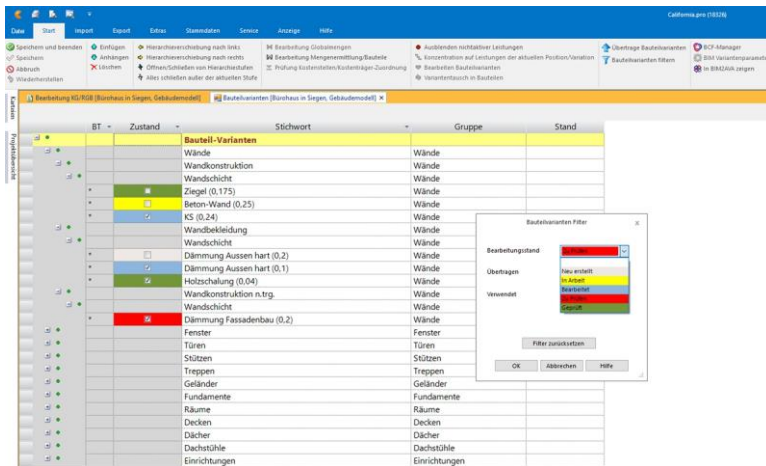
California.pro (10326)

Datei Start Import Export Extras Stammdaten Service Anzeige Hilfe

Speichern und beenden Speichern Abbruch Wiederherstellen
Einfügen Anhängen Löschen
Hierarchieverschiebung nach links Hierarchieverschiebung nach rechts Öffnen/Schließen von Hierarchiestufen Alles schließen außer der aktuellen Stufe
Bearbeitung Globalmengen Bearbeitung Mengenermittlung/Bauteile Prüfung Kostenstellen/Kostenträger-Zuordnung
Ausblenden nichtaktiver Leistungen Konzentration auf Leistungen der aktuellen Position/Variation Bearbeiten Bauteilvarianten Variantentausch in Bauteilen
Übertrage Bauteilvarianten Bauteilvarianten filtern
BCF-Manager BIM Variantenparameter In BIM2AVA zeigen

Kataloge Projektübersicht

Bearbeitung KG/RGB [Bürohaus in Siegen, Gebäudemodell] Bauteilvarianten [Bürohaus in Siegen, Gebäudemodell]

| BT | Zustand | Stichwort | Gruppe | Stand |
|---|---|---|---|---|
| | | Bauteil-Varianten | | |
| | | Wände | Wände | |
| | | Wandkonstruktion | Wände | |
| | | Wandschicht | Wände | |
| | | Ziegel (0,175) | Wände | |
| | | Beton-Wand (0,25) | Wände | |
| | | KS (0,24) | Wände | |
| | | Wandbekleidung | Wände | |
| | | Wandschicht | Wände | |
| | | Dämmung Aussen hart (0,2) | Wände | |
| | | Dämmung Aussen hart (0,1) | Wände | |
| | | Holzschalung (0,04) | Wände | |
| | | Wandkonstruktion n.trg. | Wände | |
| | | Wandschicht | Wände | |
| | | Dämmung Fassadenbau (0,2) | Wände | |
| | | Fenster | Fenster | |
| | | Türen | Türen | |
| | | Stützen | Stützen | |
| | | Treppen | Treppen | |
| | | Geländer | Geländer | |
| | | Fundamente | Fundamente | |
| | | Räume | Räume | |
| | | Decken | Decken | |
| | | Dächer | Dächer | |
| | | Dachstühle | Dachstühle | |
| | | Einrichtungen | Einrichtungen | |

Bauteilvarianten Filter ×
Bearbeitungsstand Zu Prüfen
Übertragen
Verwendet
Neu erstellt
In Arbeit
Bearbeitet
Zu Prüfen
Geprüft
Filter zurücksetzen
OK Abbrechen Hilfe